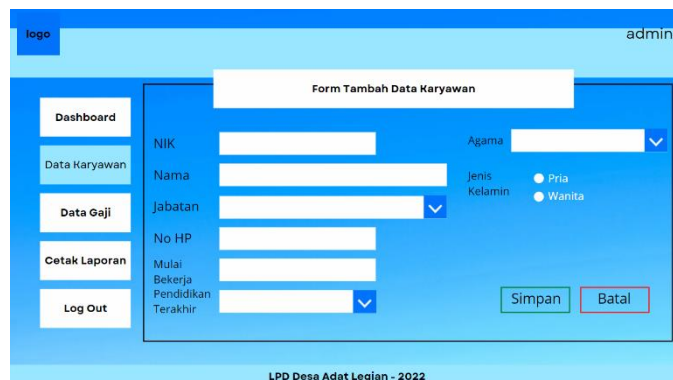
logo

admin

Dashboard

Data Karyawan

Data Gaji

Cetak Laporan

Log Out

Form Tambah Data Karyawan

NIK

Nama

Jabatan

No HP

Mulai Bekerja

Pendidikan Terakhir

Agama

Jenis Kelamin

Pria

Wanita

Simpan

Batal

LPD Desa Adat Legian - 2022